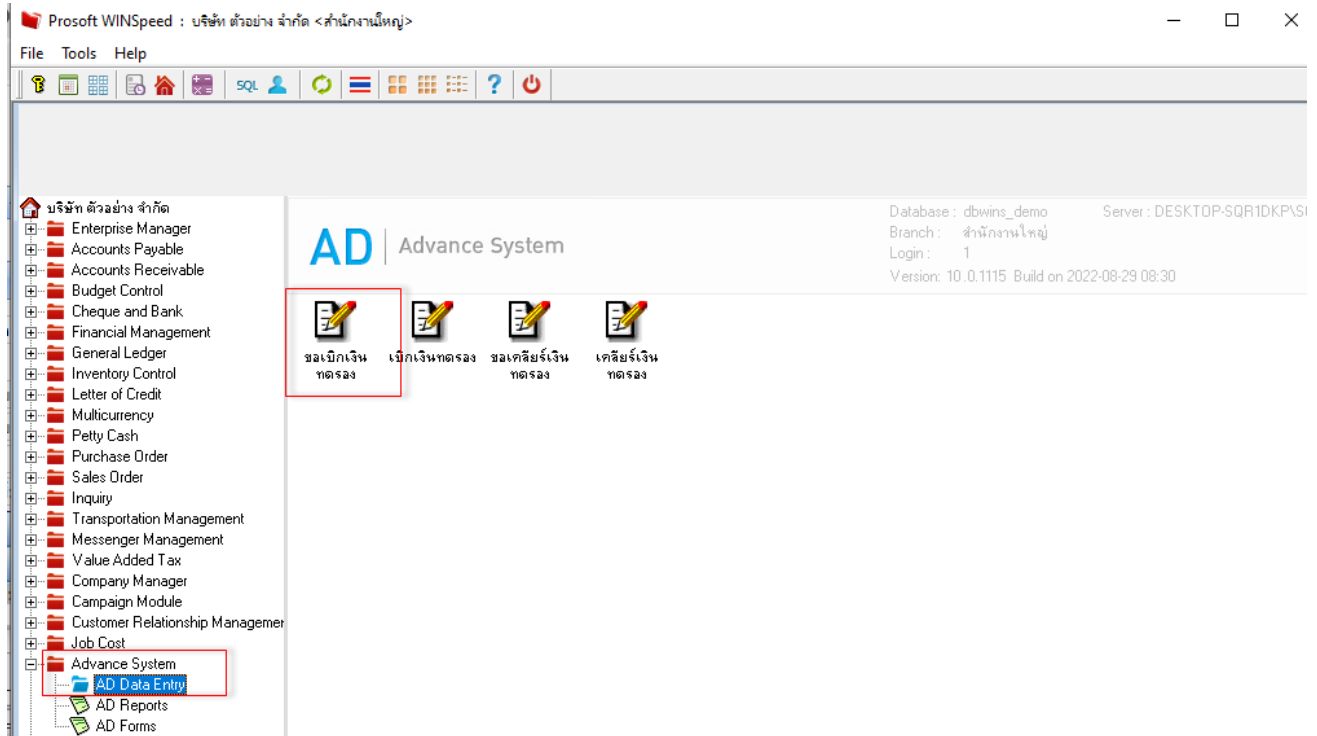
Prosoft WINSpeed : บริษัท ตัวอย่าง จำกัด <สำนักงานใหญ่>

File Tools Help

SQL

บริษัท ตัวอย่าง จำกัด
Enterprise Manager
Accounts Payable
Accounts Receivable
Budget Control
Cheque and Bank
Financial Management
General Ledger
Inventory Control
Letter of Credit
Multicurrency
Petty Cash
Purchase Order
Sales Order
Inquiry
Transportation Management
Messenger Management
Value Added Tax
Company Manager
Campaign Module
Customer Relationship Managemer
Job Cost
Advance System
AD Data Entry
AD Reports
AD Forms

AD | Advance System

Database : dbwins_demo
Branch : สำนักงานใหญ่
Login : 1
Version: 10.0.1115 Build on 2022-08-29 08:30
Server : DESKTOP-SQR1DKP\S

ขอเบิกเงินทดรอง
เบิกเงินทดรอง
ขอเคลียร์เงินทดรอง
เคลียร์เงินทดรอง